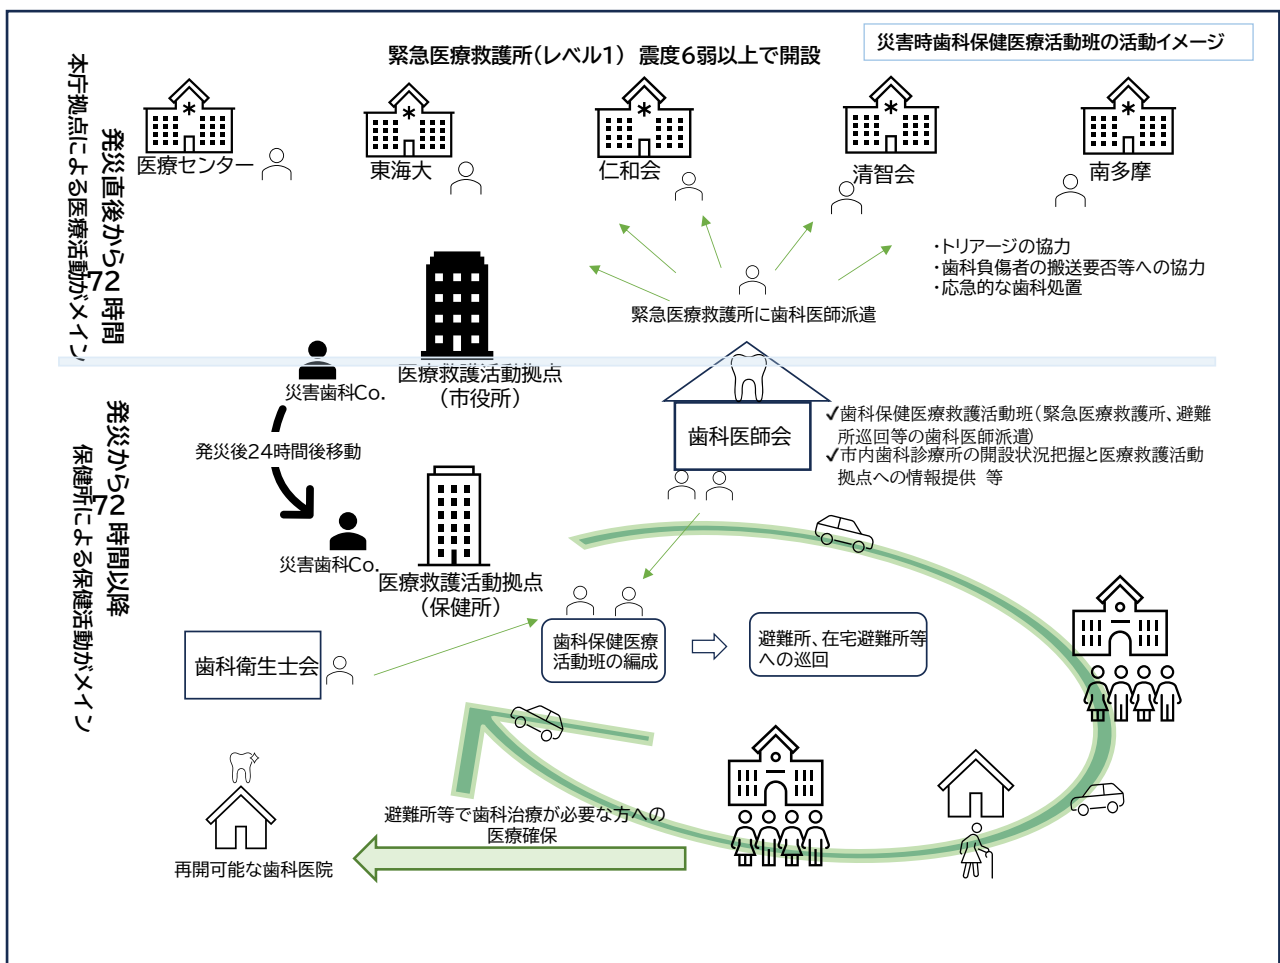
災害時歯科保健医療活動班の活動イメージ

緊急医療救護所（レベル1） 震度6弱以上で開設

発災直後から72時間

本庁拠点による医療活動がメイン

医療センター

東海大

仁和会

清智会

南多摩

・トリアージの協力
・歯科負傷者の搬送要否等への協力
・応急的な歯科処置

緊急医療救護所に歯科医師派遣

災害歯科Co.

医療救護活動拠点
（市役所）

歯科医師会

✓歯科保健医療救護活動班（緊急医療救護所、避難所巡回等の歯科医師派遣）
✓市内歯科診療所の開設状況把握と医療救護活動拠点への情報提供 等

発災から72時間以降

保健所による保健活動がメイン

発災後24時間後移動

災害歯科Co.

医療救護活動拠点
（保健所）

歯科衛生士会

歯科保健医療
活動班の編成

避難所、在宅避難所等
への巡回

避難所等で歯科治療が必要な方への
医療確保

再開可能な歯科医院